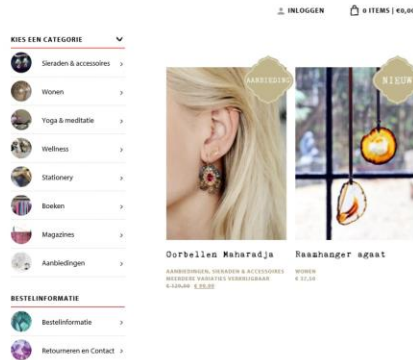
INLOGGEN 0 ITEMS | €0,0

KIES EEN CATEGORIE

Sieraden & accessoires

Wonen

Yoga & meditatie

Wellness

Stationery

Boeken

Magazines

Aanbiedingen

BESTELINFORMATIE

Bestelinformatie

Retourneren en Contact

AANBIEDING

NIEUW

Oorbellen Maharadja

AANBIEDINGEN, SIERADEN & ACCESSOIRES
MEERDERE VARIATIES VERKRIJGBAAR
€ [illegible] € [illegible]

Raamhanger agaat

WONEN
€ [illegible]